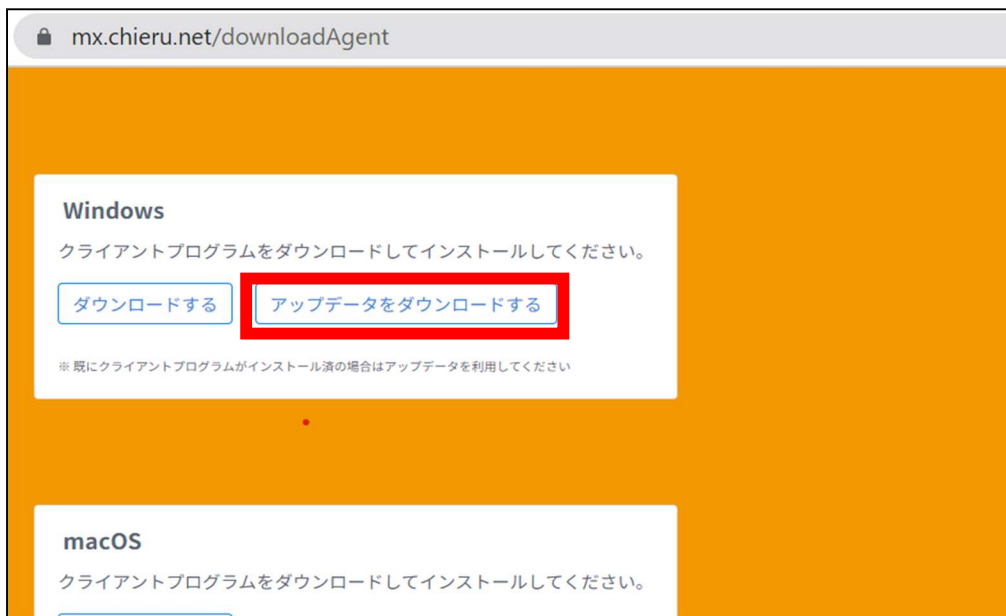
mx.chieru.net/downloadAgent

Windows

クライアントプログラムをダウンロードしてインストールしてください。

ダウンロードする

アップデータをダウンロードする

※既にクライアントプログラムがインストール済の場合はアップデータを利用してください

macOS

クライアントプログラムをダウンロードしてインストールしてください。